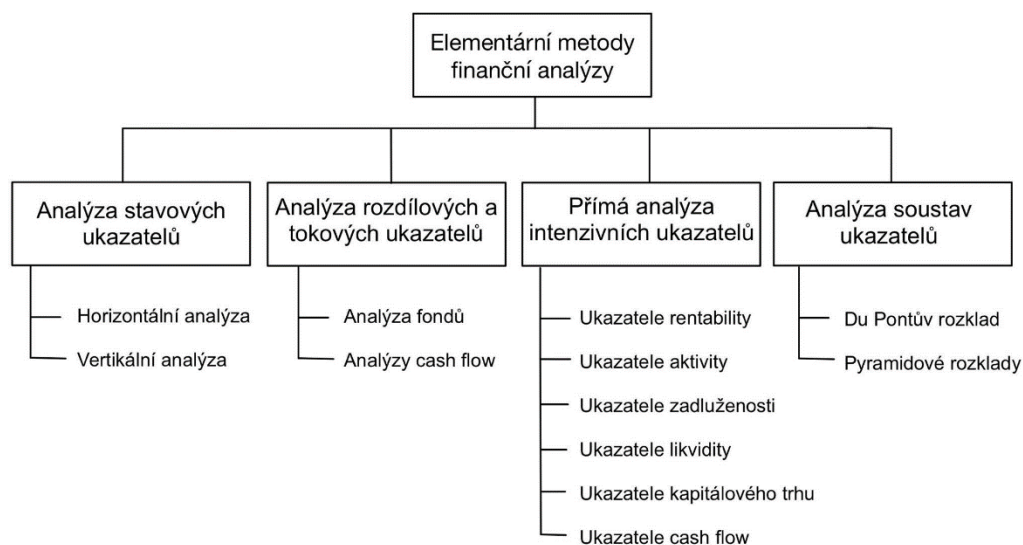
Elementární metody finanční analýzy

Analýza stavových ukazatelů

Horizontální analýza

Vertikální analýza

Analýza rozdílových a tokových ukazatelů

Analýza fondů

Analýzy cash flow

Přímá analýza intenzivních ukazatelů

Ukazatele rentability

Ukazatele aktivity

Ukazatele zadluženosti

Ukazatele likvidity

Ukazatele kapitálového trhu

Ukazatele cash flow

Analýza soustav ukazatelů

Du Pontův rozklad

Pyramidové rozklady